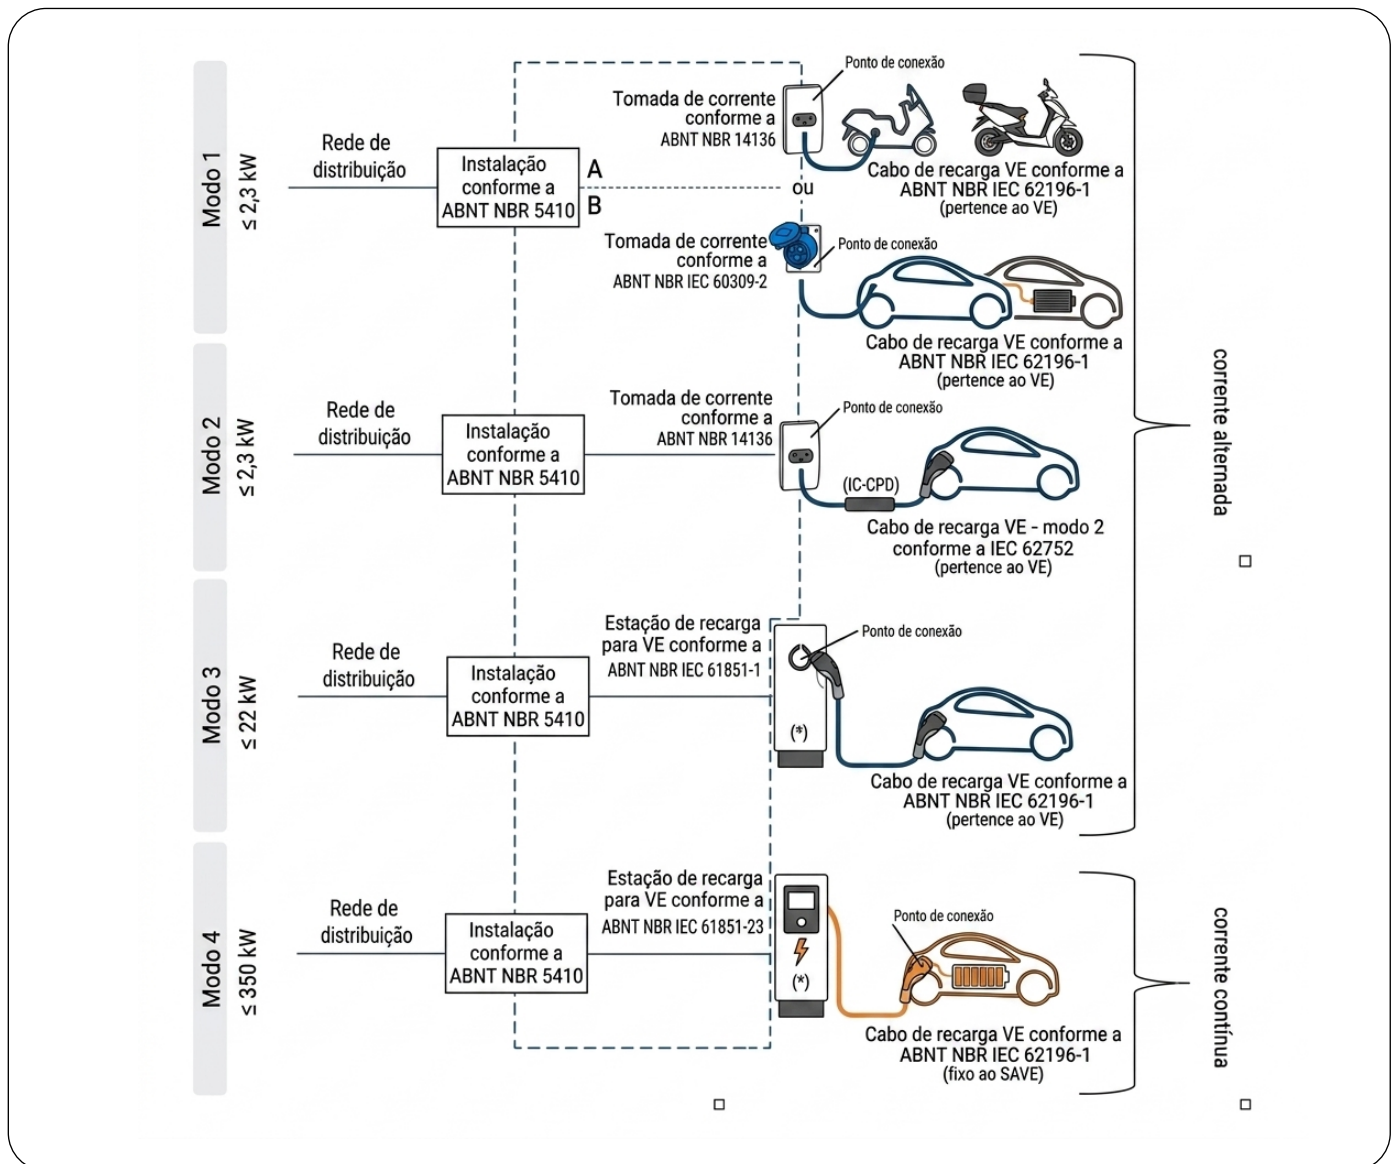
Modo 1
≤ 2,3 kW

Rede de distribuição

Instalação conforme a ABNT NBR 5410

A

B

Tomada de corrente conforme a ABNT NBR 14136

Ponto de conexão

ou

Cabo de recarga VE conforme a ABNT NBR IEC 62196-1 (pertence ao VE)

Tomada de corrente conforme a ABNT NBR IEC 60309-2

Ponto de conexão

Cabo de recarga VE conforme a ABNT NBR IEC 62196-1 (pertence ao VE)

Modo 2
≤ 2,3 kW

Rede de distribuição

Instalação conforme a ABNT NBR 5410

Tomada de corrente conforme a ABNT NBR 14136

Ponto de conexão

(IC-CPD)

Cabo de recarga VE - modo 2 conforme a IEC 62752 (pertence ao VE)

Modo 3
≤ 22 kW

Rede de distribuição

Instalação conforme a ABNT NBR 5410

Estação de recarga para VE conforme a ABNT NBR IEC 61851-1

Ponto de conexão

(*)

Cabo de recarga VE conforme a ABNT NBR IEC 62196-1 (pertence ao VE)

corrente alternada

Modo 4
≤ 350 kW

Rede de distribuição

Instalação conforme a ABNT NBR 5410

Estação de recarga para VE conforme a ABNT NBR IEC 61851-23

(*)

Ponto de conexão

Cabo de recarga VE conforme a ABNT NBR IEC 62196-1 (fixo ao SAVE)

corrente contínua